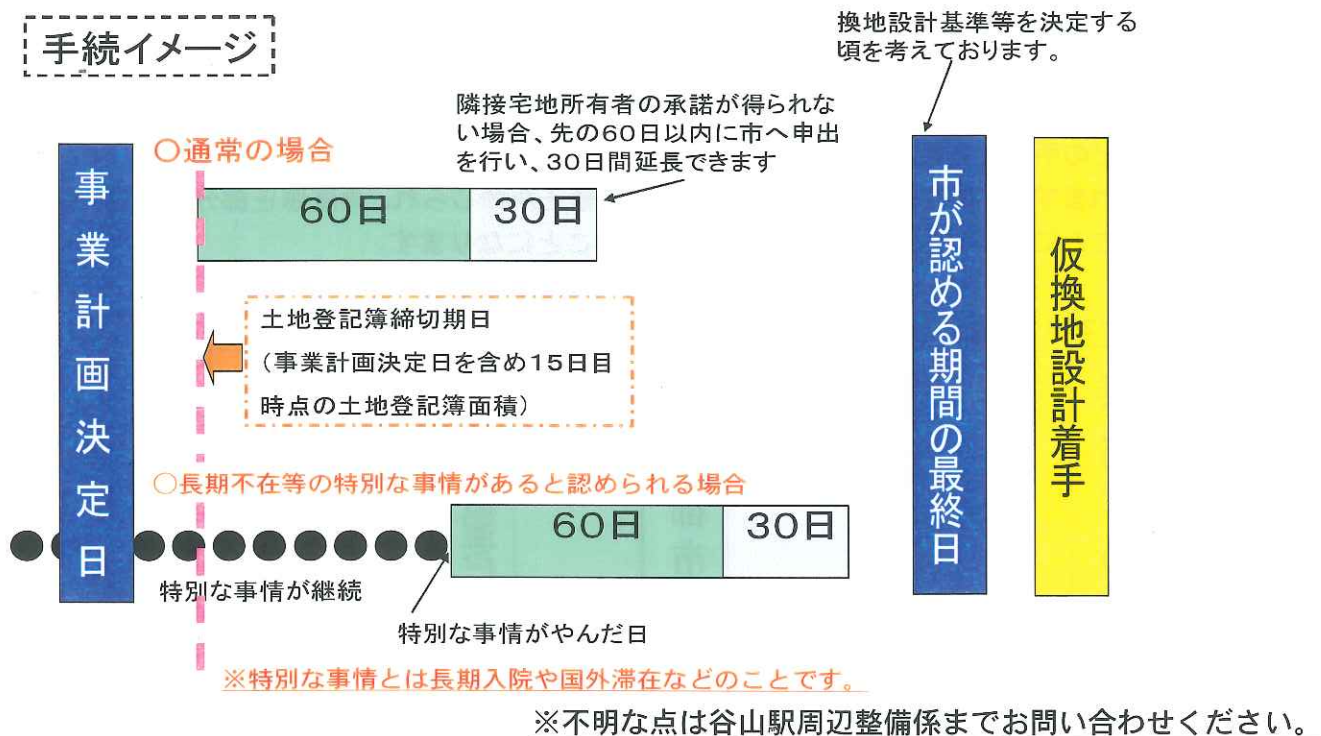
手続イメージ

換地設計基準等を決定する頃を考えております。

隣接宅地所有者の承諾が得られない場合、先の60日以内に市へ申出を行い、30日間延長できます

事業計画決定日

○通常の場合

60日 30日

土地登記簿締切期日
(事業計画決定日を含め15日目時点の土地登記簿面積)

○長期不在等の特別な事情があると認められる場合

60日 30日

特別な事情が継続

特別な事情がやんだ日

※特別な事情とは長期入院や国外滞在などのことです。

市が認める期間の最終日

仮換地設計着手

※不明な点は谷山駅周辺整備係までお問い合わせください。